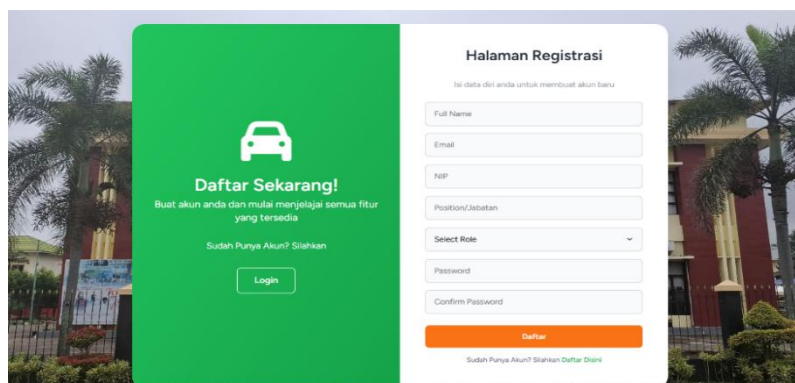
Daftar Sekarang!

Buat akun anda dan mulai menjelajai semua fitur yang tersedia

Sudah Punya Akun? Silahkan

Login

Halaman Registrasi

Isi data diri anda untuk membuat akun baru

Full Name

Email

NIP

Position/Jabatan

Select Role

Password

Confirm Password

Daftar

Sudah Punya Akun? Silahkan Daftar Disini